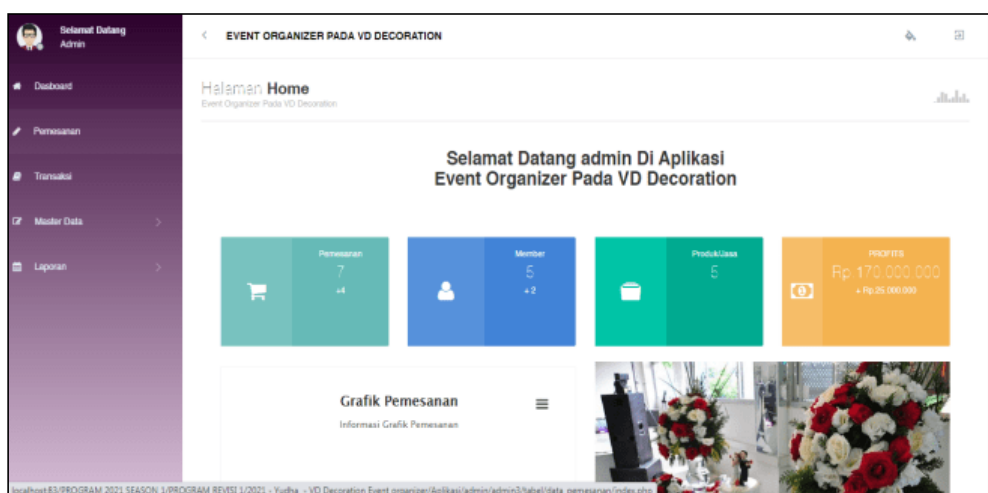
Selamat Datang
Admin

Dasboard

Pemesanan

Transaksi

Master Data

Laporan

EVENT ORGANIZER PADA VD DECORATION

Halaman Home
Event Organizer Pada VD Decoration

Selamat Datang admin Di Aplikasi
Event Organizer Pada VD Decoration

Pemesanan
7
+4

Member
5
+2

Produk/Jasa
5

PROFITS
Rp. 170.000.000
+ Rp.25.000.000

Grafik Pemesanan
Informasi Grafik Pemesanan

localhost:83/PROGRAM 2021 SEASON 1/PROGRAM REVISI 1/2021 - Yudha - VD Decoration Event organizer/Aplikasi/admin/admin2/tabel/data_pemesanan/index.php